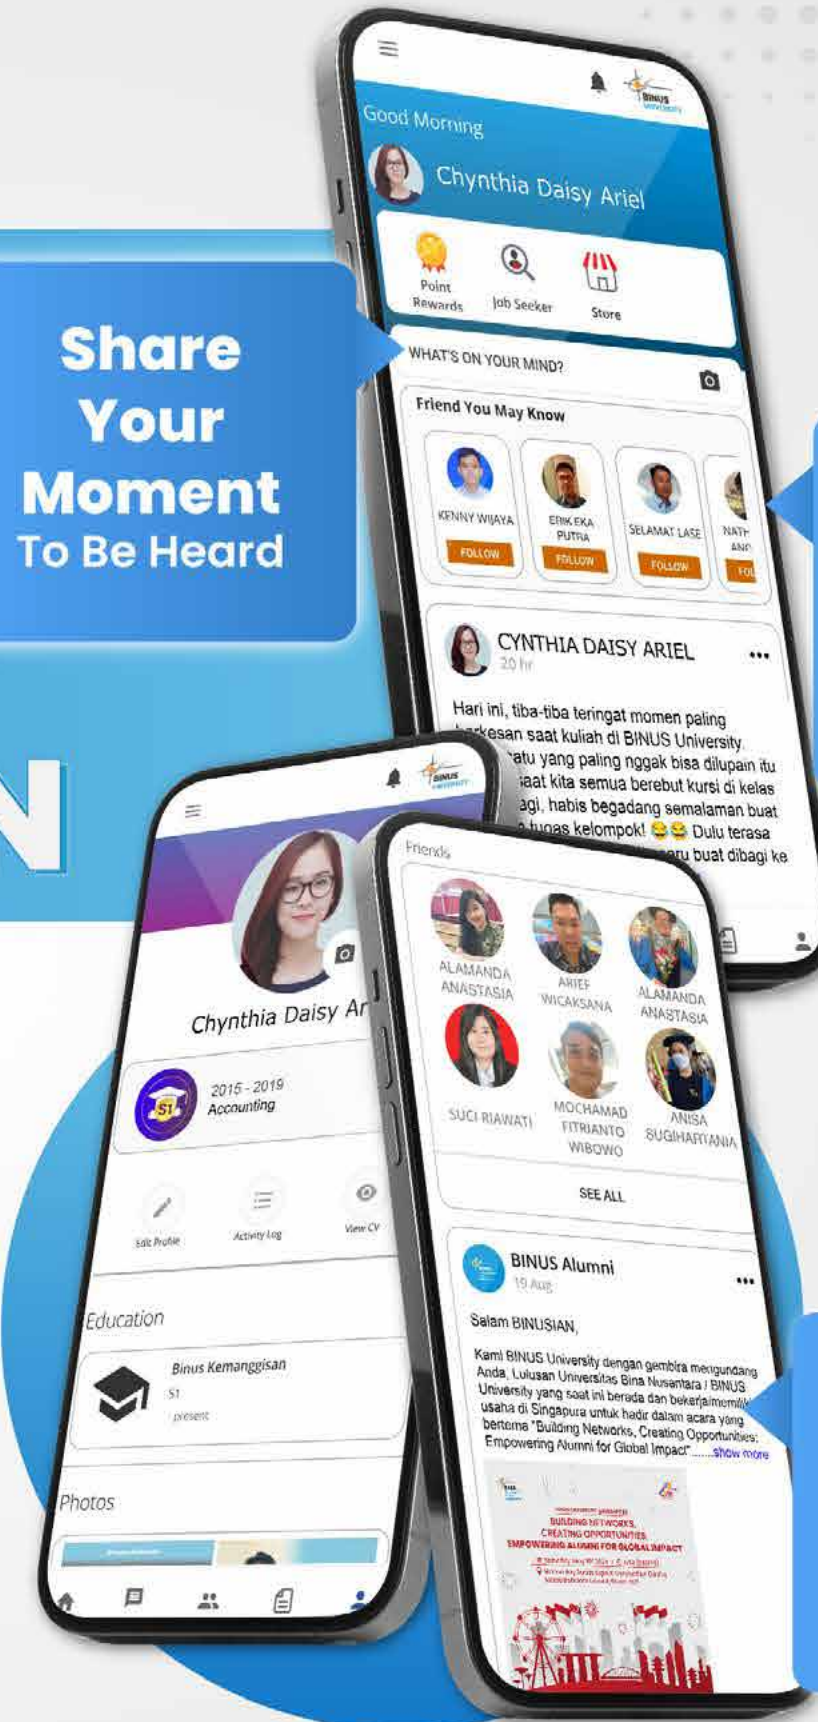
Share Your Moment To Be Heard

BINUS UNIVERSITY

Good Morning

Chynthia Daisy Ariel

Point Rewards

Job Seeker

Store

WHAT'S ON YOUR MIND?

Friend You May Know

KENNY WIJAYA
FOLLOW

ERIK EKA PUTRA
FOLLOW

SELAMAT LASE
FOLLOW

NATH ANG
FOL

CYNTHIA DAISY ARIEL
20 hr

Hari ini, tiba-tiba teringat momen paling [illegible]kesan saat kuliah di BINUS University. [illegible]atu yang paling nggak bisa dilupain itu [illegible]saat kita semua berebut kursi di kelas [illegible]agi, habis begadang semalaman buat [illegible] tugas kelompok! 😂😂 Dulu terasa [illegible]ru buat dibagi ke

BINUS UNIVERSITY

Chynthia Daisy Ar

S1
2015 - 2019
Accounting

Edit Profile

Activity Log

View CV

Education

Binus Kemanggisan
S1
present

Photos

Friends

ALAMANDA ANASTASIA

ARIEF WICAKSANA

ALAMANDA ANASTASIA

SUCI RIAWATI

MOCHAMAD FITRIANTO WIBOWO

ANISA SUGIHARTANIA

SEE ALL

BINUS Alumni
19 Aug

Salam BINUSIAN,

Kami BINUS University dengan gembira mengundang Anda, Lulusan Universitas Bina Nusantara / BINUS University yang saat ini berada dan bekerja/memiliki usaha di Singapura untuk hadir dalam acara yang bertema "Building Networks, Creating Opportunities: Empowering Alumni for Global Impact"......show more

BUILDING NETWORKS, CREATING OPPORTUNITIES: EMPOWERING ALUMNI FOR GLOBAL IMPACT